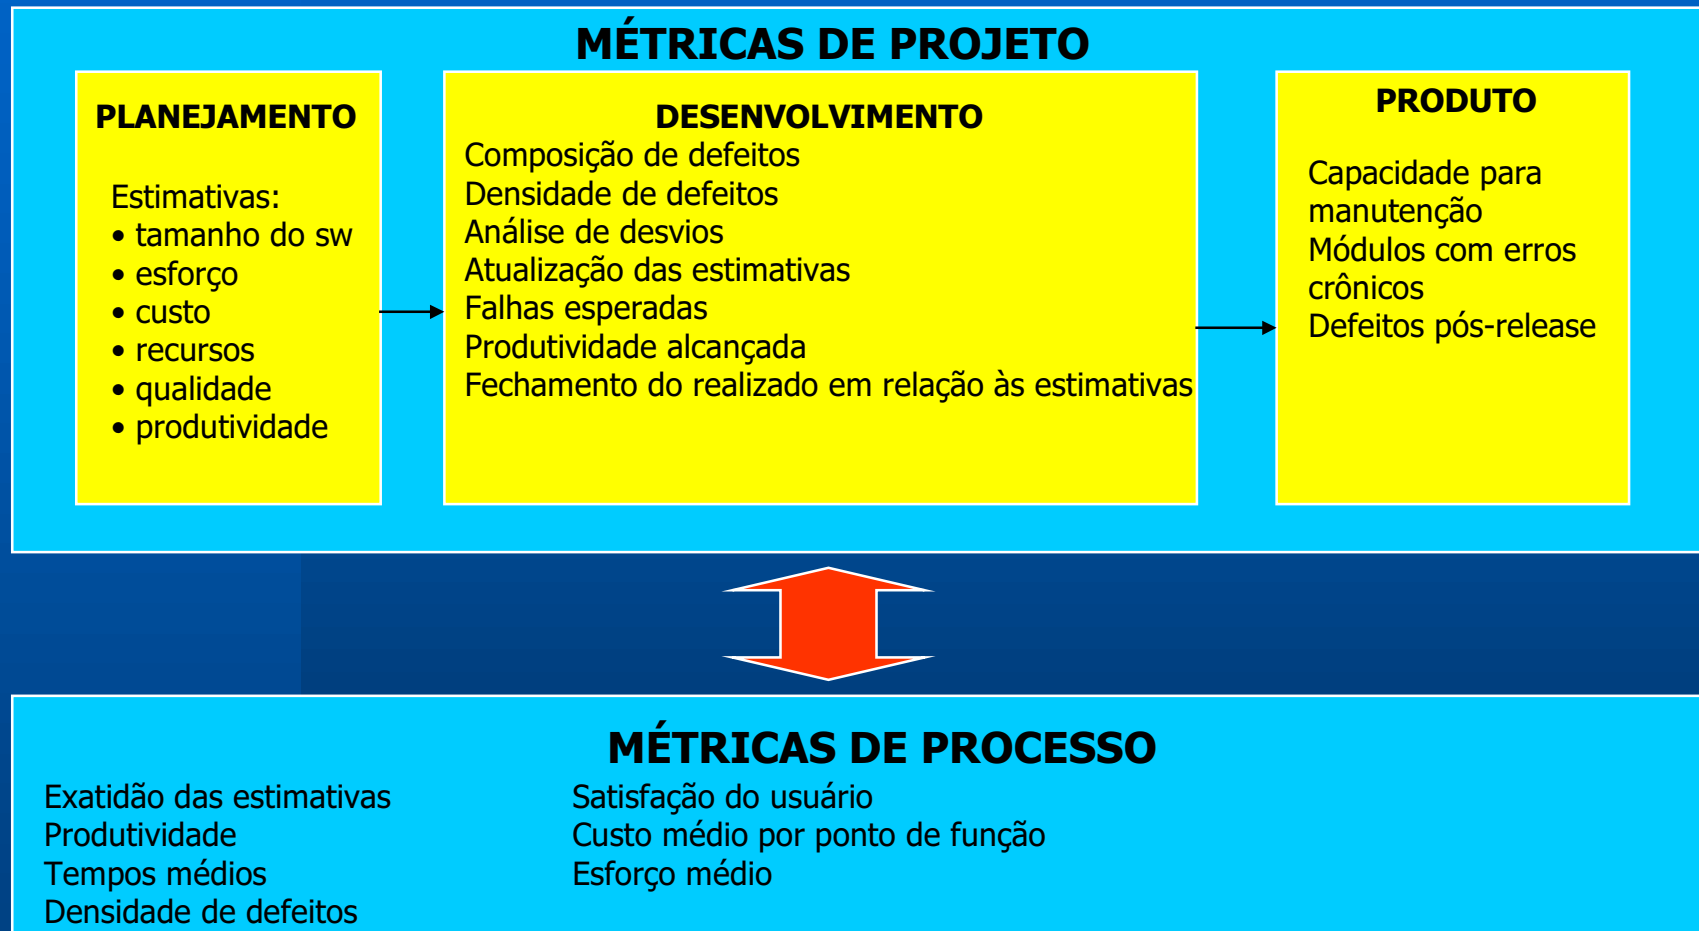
MÉTRICAS DE PROJETO

PLANEJAMENTO

Estimativas:
• tamanho do sw
• esforço
• custo
• recursos
• qualidade
• produtividade

DESENVOLVIMENTO
Composição de defeitos
Densidade de defeitos
Análise de desvios
Atualização das estimativas
Falhas esperadas
Produtividade alcançada
Fechamento do realizado em relação às estimativas

PRODUTO

Capacidade para manutenção
Módulos com erros crônicos
Defeitos pós-release

MÉTRICAS DE PROCESSO

Exatidão das estimativas
Produtividade
Tempos médios
Densidade de defeitos

Satisfação do usuário
Custo médio por ponto de função
Esforço médio